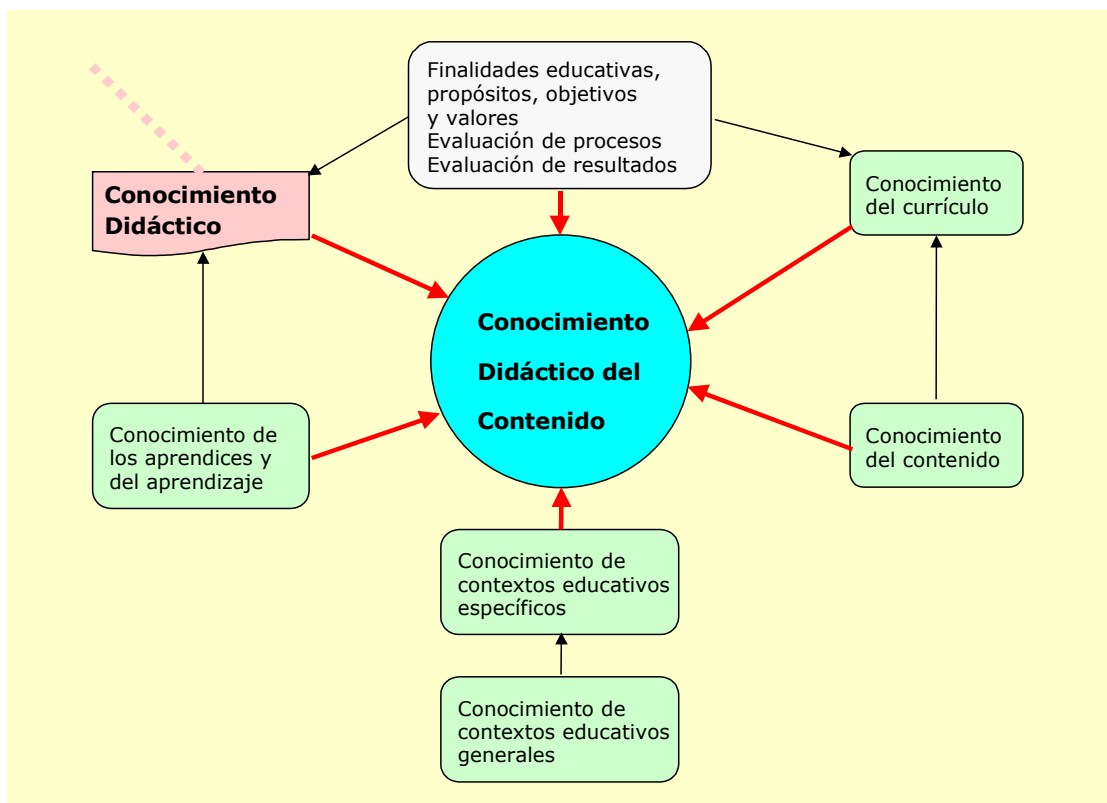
Finalidades educativas, propósitos, objetivos y valores
Evaluación de procesos
Evaluación de resultados

Conocimiento Didáctico

Conocimiento del currículo

Conocimiento Didáctico del Contenido

Conocimiento de los aprendices y del aprendizaje

Conocimiento del contenido

Conocimiento de contextos educativos específicos

Conocimiento de contextos educativos generales